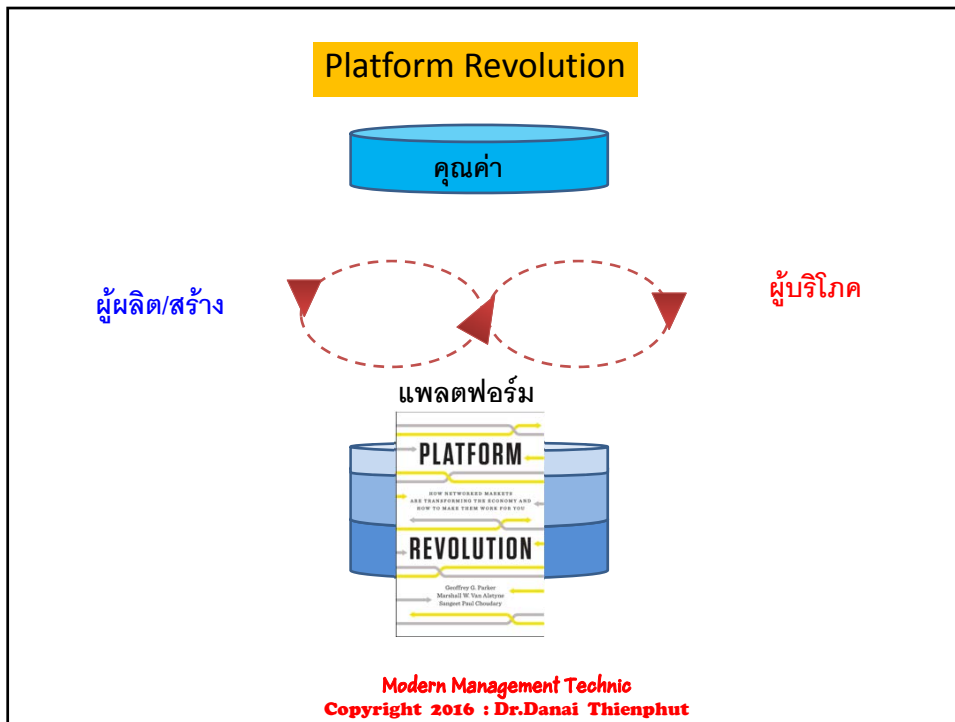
Platform Revolution

คุณค่า

ผู้ผลิต/สร้าง

ผู้บริโภค

แพลตฟอร์ม

PLATFORM

HOW NETWORKED MARKETS ARE TRANSFORMING THE ECONOMY AND HOW TO MAKE THEM WORK FOR YOU

REVOLUTION

Geoffrey G. Parker
Marshall W. Van Alstyne
Sangeet Paul Choudary

Modern Management Technic
Copyright 2016 : Dr.Danai Thienphut